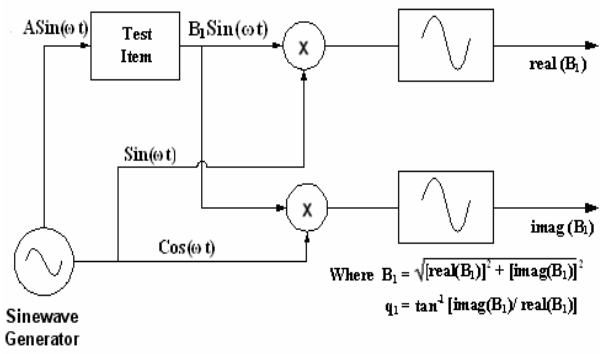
$ASin(\omega t)$

Test Item

$B_1Sin(\omega t)$

X

real $(B_1)$

$Sin(\omega t)$

X

imag $(B_1)$

$Cos(\omega t)$

Where $B_1 = \sqrt{[real(B_1)]^2 + [imag(B_1)]^2}$

$q_1 = tan^{-1} [imag(B_1)/ real(B_1)]$

Sinewave Generator